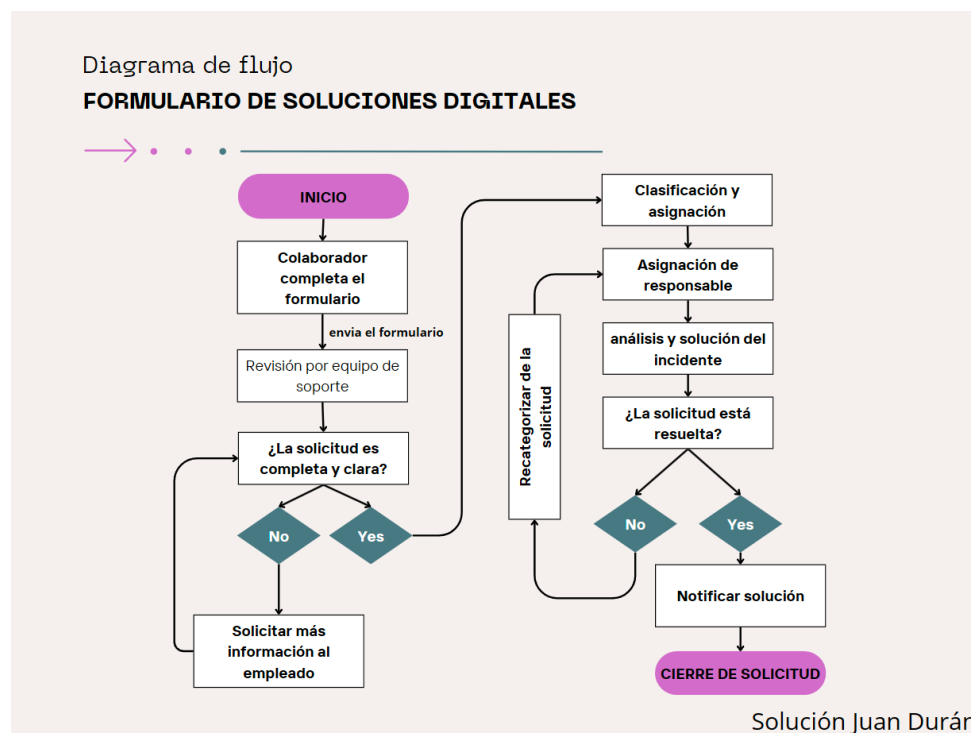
Diagrama de flujo
FORMULARIO DE SOLUCIONES DIGITALES

INICIO

Colaborador completa el formulario

envia el formulario

Revisión por equipo de soporte

¿La solicitud es completa y clara?

No

Yes

Solicitar más información al empleado

Clasificación y asignación

Asignación de responsable

análisis y solución del incidente

¿La solicitud está resuelta?

No

Yes

Recategorizar de la solicitud

Notificar solución

CIERRE DE SOLICITUD

Solución Juan Durán